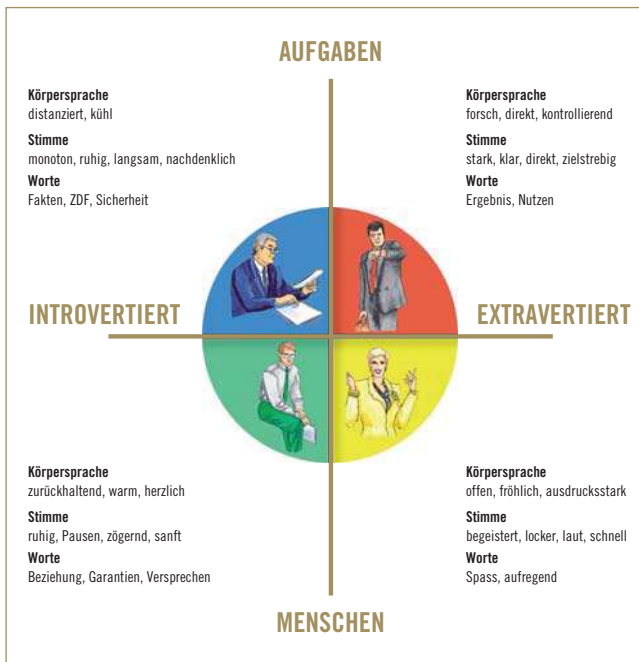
AUFGABEN

Körpersprache
distanziert, kühl
Stimme
monoton, ruhig, langsam, nachdenklich
Worte
Fakten, ZDF, Sicherheit

Körpersprache
forsch, direkt, kontrollierend
Stimme
stark, klar, direkt, zielstrebig
Worte
Ergebnis, Nutzen

INTROVERTIERT

EXTRAVERTIERT

Körpersprache
zurückhaltend, warm, herzlich
Stimme
ruhig, Pausen, zögernd, sanft
Worte
Beziehung, Garantien, Versprechen

Körpersprache
offen, fröhlich, ausdrucksstark
Stimme
begeistert, locker, laut, schnell
Worte
Spass, aufregend

MENSCHEN